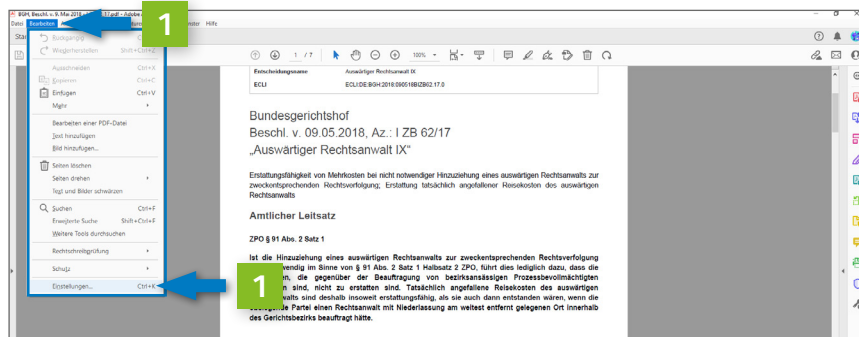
BGH, Beschl. v. 9. Mai 2018 ... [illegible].pdf - Adobe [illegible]

Datei Bearbeiten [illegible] ... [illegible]ster Hilfe

1

Rückgängig
Wiederherstellen Shift+Ctrl+Z
Ausschneiden Ctrl+X
Kopieren Ctrl+C
Einfügen Ctrl+V
Mehr
Bearbeiten einer PDF-Datei
Text hinzufügen
Bild hinzufügen...
Seiten löschen
Seiten drehen
Text und Bilder schwärzen
Suchen Ctrl+F
Erweiterte Suche Shift+Ctrl+F
Weitere Tools durchsuchen
Rechtschreibprüfung
Schutz
Einstellungen... Ctrl+K

1 / 7 100%

| Entscheidungsname | Auswärtiger Rechtsanwalt IX |
|---|---|
| ECLI | ECLI:DE:BGH:2018:090518BIZB62.17.0 |

Bundesgerichtshof
Beschl. v. 09.05.2018, Az.: I ZB 62/17
„Auswärtiger Rechtsanwalt IX"

Erstattungsfähigkeit von Mehrkosten bei nicht notwendiger Hinzuziehung eines auswärtigen Rechtsanwalts zur zweckentsprechenden Rechtsverfolgung; Erstattung tatsächlich angefallener Reisekosten des auswärtigen Rechtsanwalts

Amtlicher Leitsatz

ZPO § 91 Abs. 2 Satz 1

Ist die Hinzuziehung eines auswärtigen Rechtsanwalts zur zweckentsprechenden Rechtsverfolgung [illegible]wendig im Sinne von § 91 Abs. 2 Satz 1 Halbsatz 2 ZPO, führt dies lediglich dazu, dass die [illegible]en, die gegenüber der Beauftragung von bezirksansässigen Prozessbevollmächtigten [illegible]n sind, nicht zu erstatten sind. Tatsächlich angefallene Reisekosten des auswärtigen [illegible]walts sind deshalb insoweit erstattungsfähig, als sie auch dann entstanden wären, wenn die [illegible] Partei einen Rechtsanwalt mit Niederlassung am weitest entfernt gelegenen Ort innerhalb des Gerichtsbezirks beauftragt hätte.

1